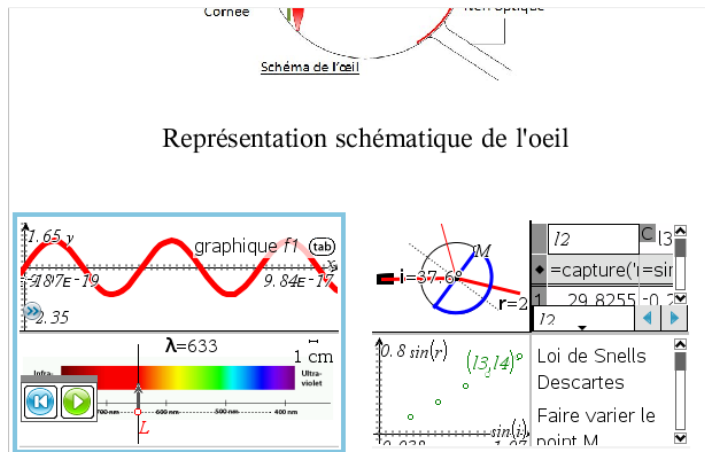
Cornée
Nerf optique
Schéma de l'oeil

Représentation schématique de l'oeil

1.65 y
graphique f1
tab
-1.87E-19
x
9.84E-17
-2.35
λ=633
1 cm
Infra-
Ultra-violet
700 nm
600 nm
500 nm
400 nm
L

i=37.6°
M
r=2
l2
C
l3
=capture('i=sin
1
29.8255
-0.2
l2
0.8 sin(r)
(l3,l4)
sin(i)
Loi de Snells Descartes
Faire varier le point M